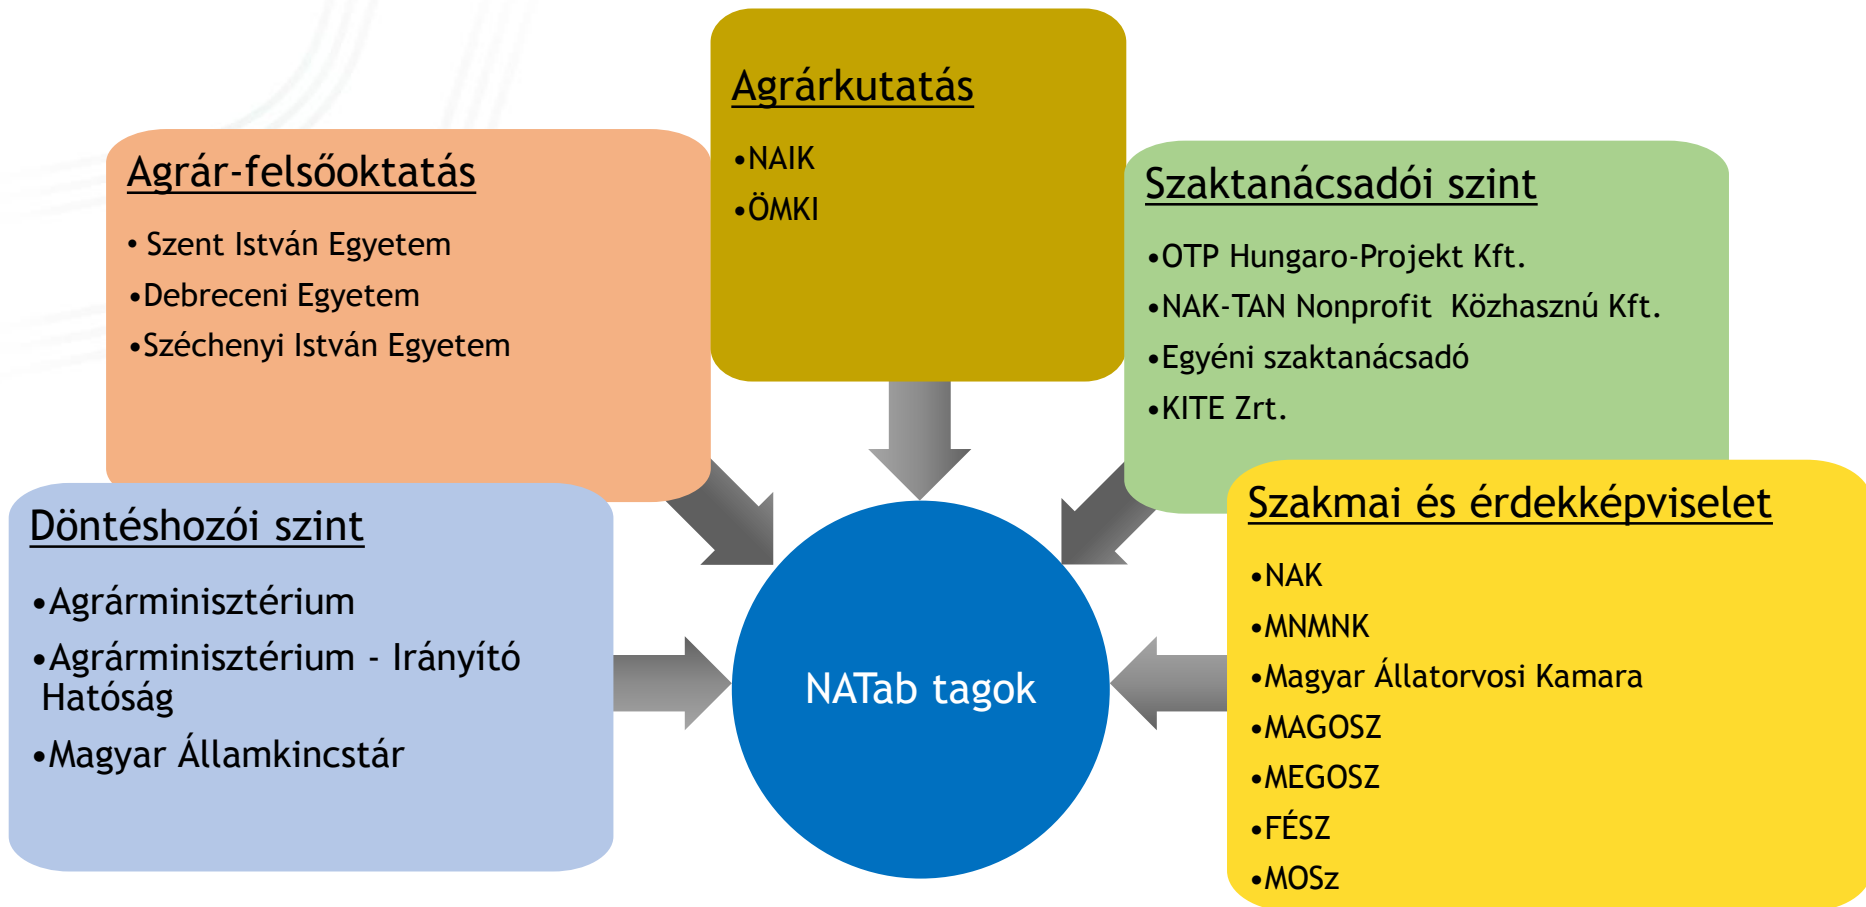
Agrárkutatás

•NAIK
•ÖMKI

Agrár-felsőoktatás

• Szent István Egyetem
•Debreceni Egyetem
•Széchenyi István Egyetem

Szaktanácsadói szint

•OTP Hungaro-Projekt Kft.
•NAK-TAN Nonprofit Közhasznú Kft.
•Egyéni szaktanácsadó
•KITE Zrt.

Döntéshozói szint

•Agrárminisztérium
•Agrárminisztérium - Irányító Hatóság
•Magyar Államkincstár

NATab tagok

Szakmai és érdekképviselet

•NAK
•MNMNK
•Magyar Állatorvosi Kamara
•MAGOSZ
•MEGOSZ
•FÉSZ
•MOSz